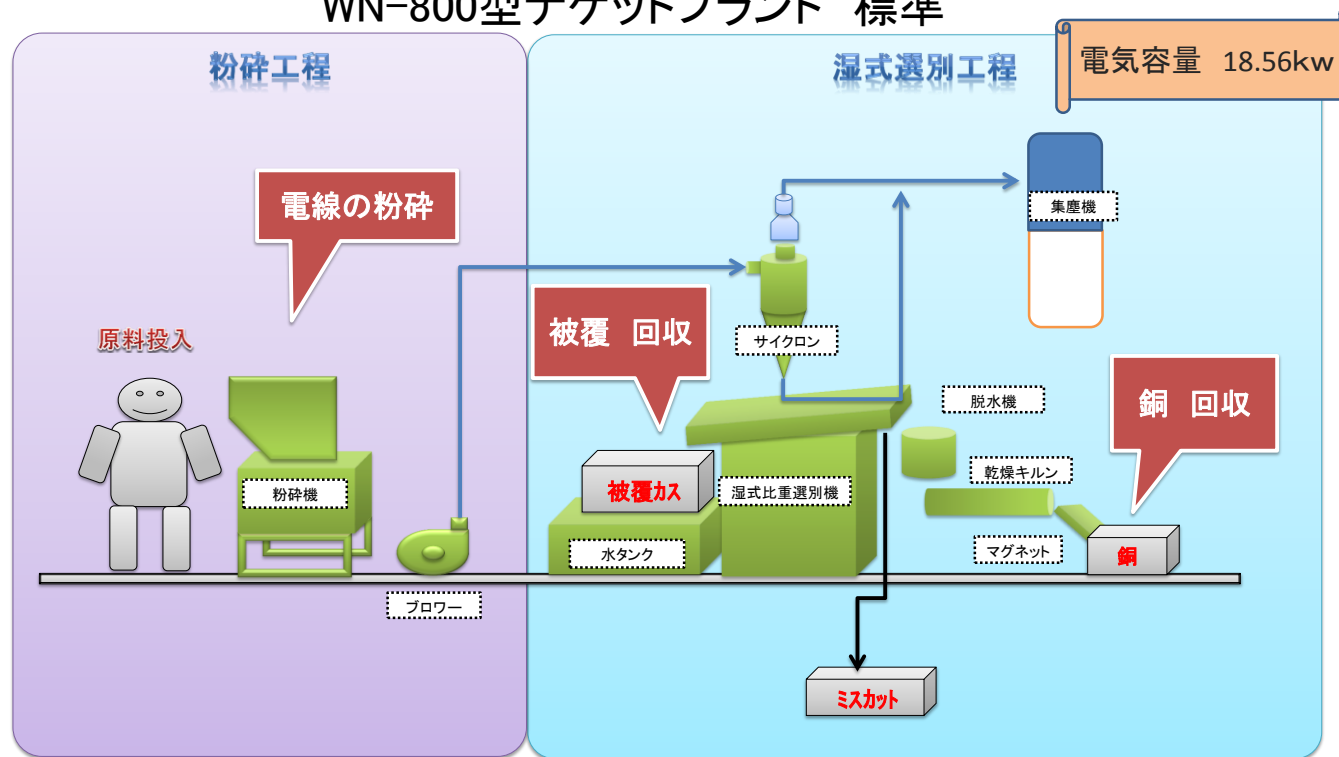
WN-800型チケットプラント 標準

電気容量 18.56kw

粉砕工程

湿式選別工程

電線の粉砕

原料投入

粉砕機

ブロワー

被覆 回収

被覆カス

水タンク

サイクロン

湿式比重選別機

集塵機

脱水機

乾燥キルン

マグネット

銅 回収

銅

ミスカット